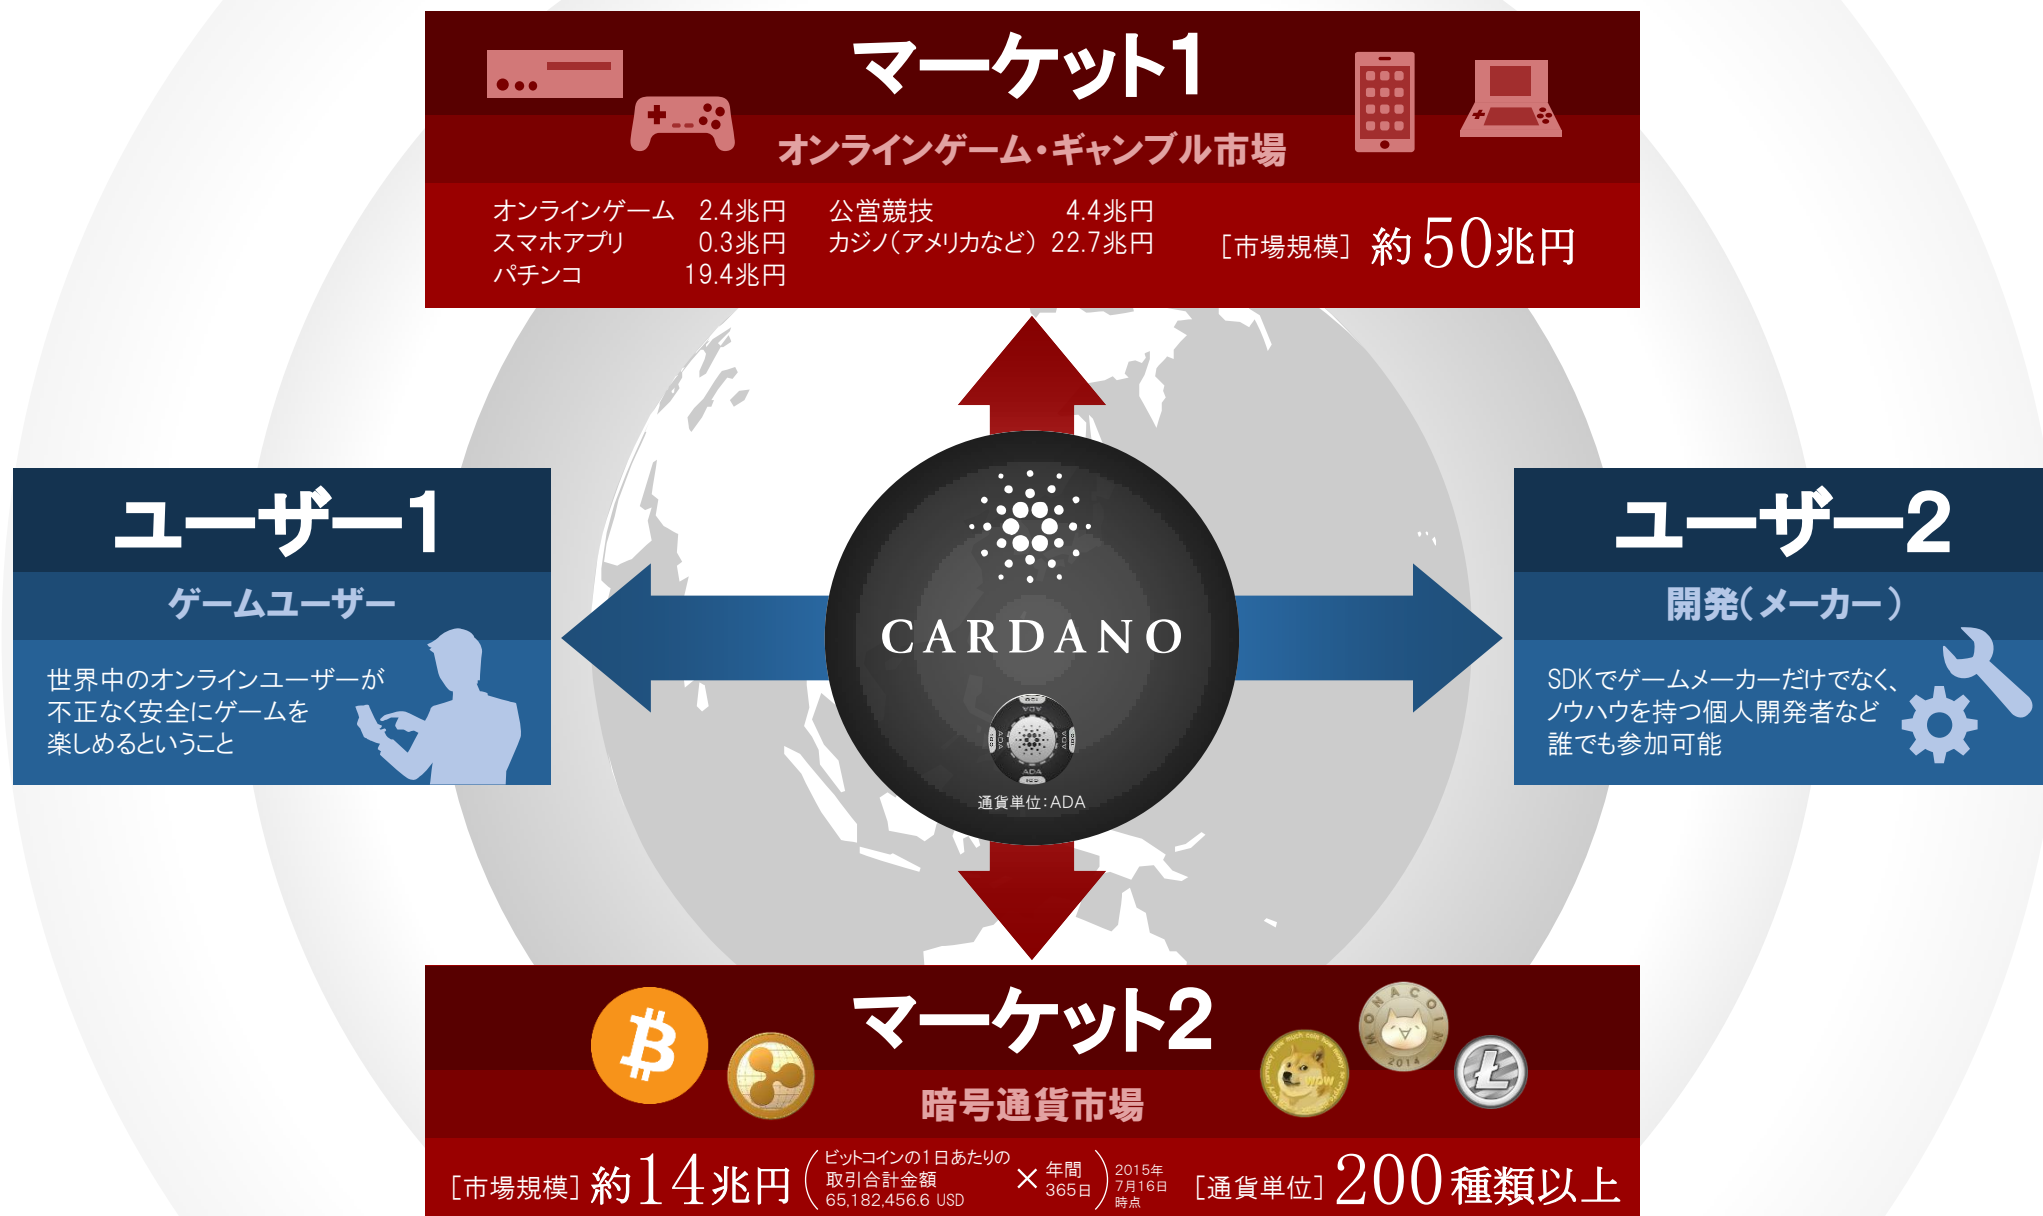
マーケット1

オンラインゲーム・ギャンブル市場

オンラインゲーム 2.4兆円
スマホアプリ 0.3兆円
パチンコ 19.4兆円

公営競技 4.4兆円
カジノ(アメリカなど) 22.7兆円

[市場規模] 約50兆円

ユーザー1

ゲームユーザー

世界中のオンラインユーザーが不正なく安全にゲームを楽しめるということ

CARDANO

通貨単位:ADA

ユーザー2

開発(メーカー)

SDKでゲームメーカーだけでなく、ノウハウを持つ個人開発者など誰でも参加可能

マーケット2

暗号通貨市場

WOW

MONACOIN 2014

[市場規模] 約14兆円 (ビットコインの1日あたりの取引合計金額 65,182,456.6 USD × 年間365日) 2015年7月16日時点

[通貨単位] 200種類以上